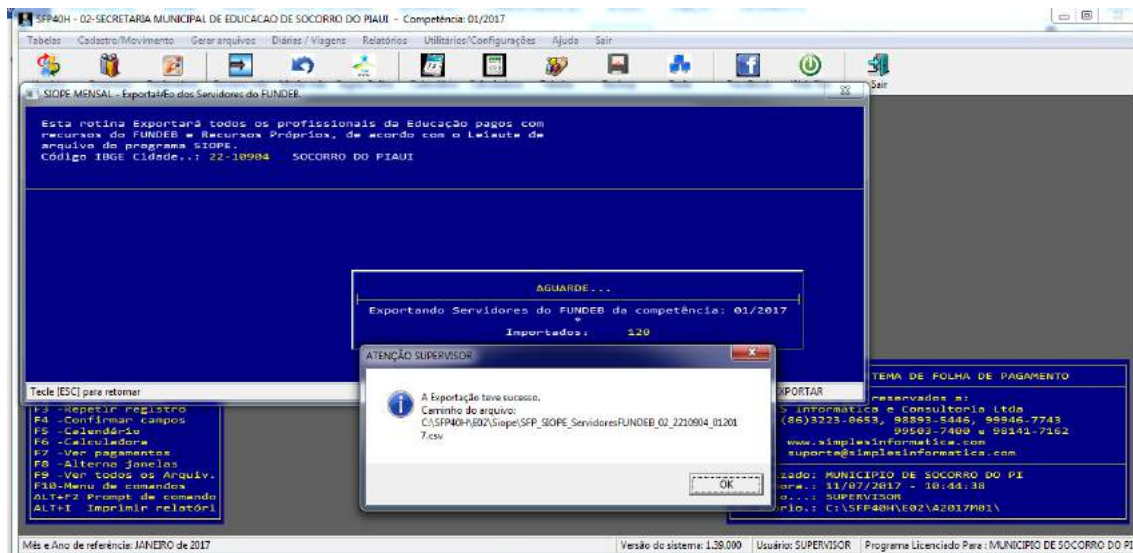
SFP40H - 02-SECRETARIA MUNICIPAL DE EDUCACAO DE SOCORRO DO PIAUI - Competência: 01/2017

Tabelas Cadastro/Movimento Gerar arquivos Diárias / Viagens Relatórios Utilitários/Configurações Ajuda Sair

Sair

SIOPE MENSAL - ExportaãÆo dos Servidores do FUNDEB

Esta rotina Exportará todos os profissionais da Educação pagos com recursos do FUNDEB e Recursos Próprios, de acordo com o Leiaute de arquivo do programa SIOPE.
Código IBGE Cidade..: 22-10904 SOCORRO DO PIAUI

AGUARDE...

Exportando Servidores do FUNDEB da competência: 01/2017

Importados: 120

ATENÇÃO SUPERVISOR

A Exportação teve sucesso.
Caminho do arquivo:
C:\SFP40H\E02\Siope\SFP_SIOPE_ServidoresFUNDEB_02_2210904_012017.csv

OK

Tecle [ESC] para retornar

XPORTAR

F3 -Repetir registro
F4 -Confirmar campos
F5 -Calendário
F6 -Calculadora
F7 -Ver pagamentos
F8 -Alterna janelas
F9 -Ver todos os Arquiv.
F10-Menu de comandos
ALT+F2 Prompt de comando
ALT+I Imprimir relatóri

TEMA DE FOLHA DE PAGAMENTO
reservados a:
s Informática e Consultoria Ltda
(86)3223-0653, 98893-5446, 99946-7743
99503-7400 e 98141-7162
www.simplesinformatica.com
suporte@simplesinformatica.com
zado: MUNICIPIO DE SOCORRO DO PI
ora.: 11/07/2017 - 10:44:38
o...: SUPERVISOR
rio.: C:\SFP40H\E02\A2017M01\

Mês e Ano de referência: JANEIRO de 2017

Versão do sistema: 1.39.000 Usuário: SUPERVISOR Programa Licenciado Para : MUNICIPIO DE SOCORRO DO PI